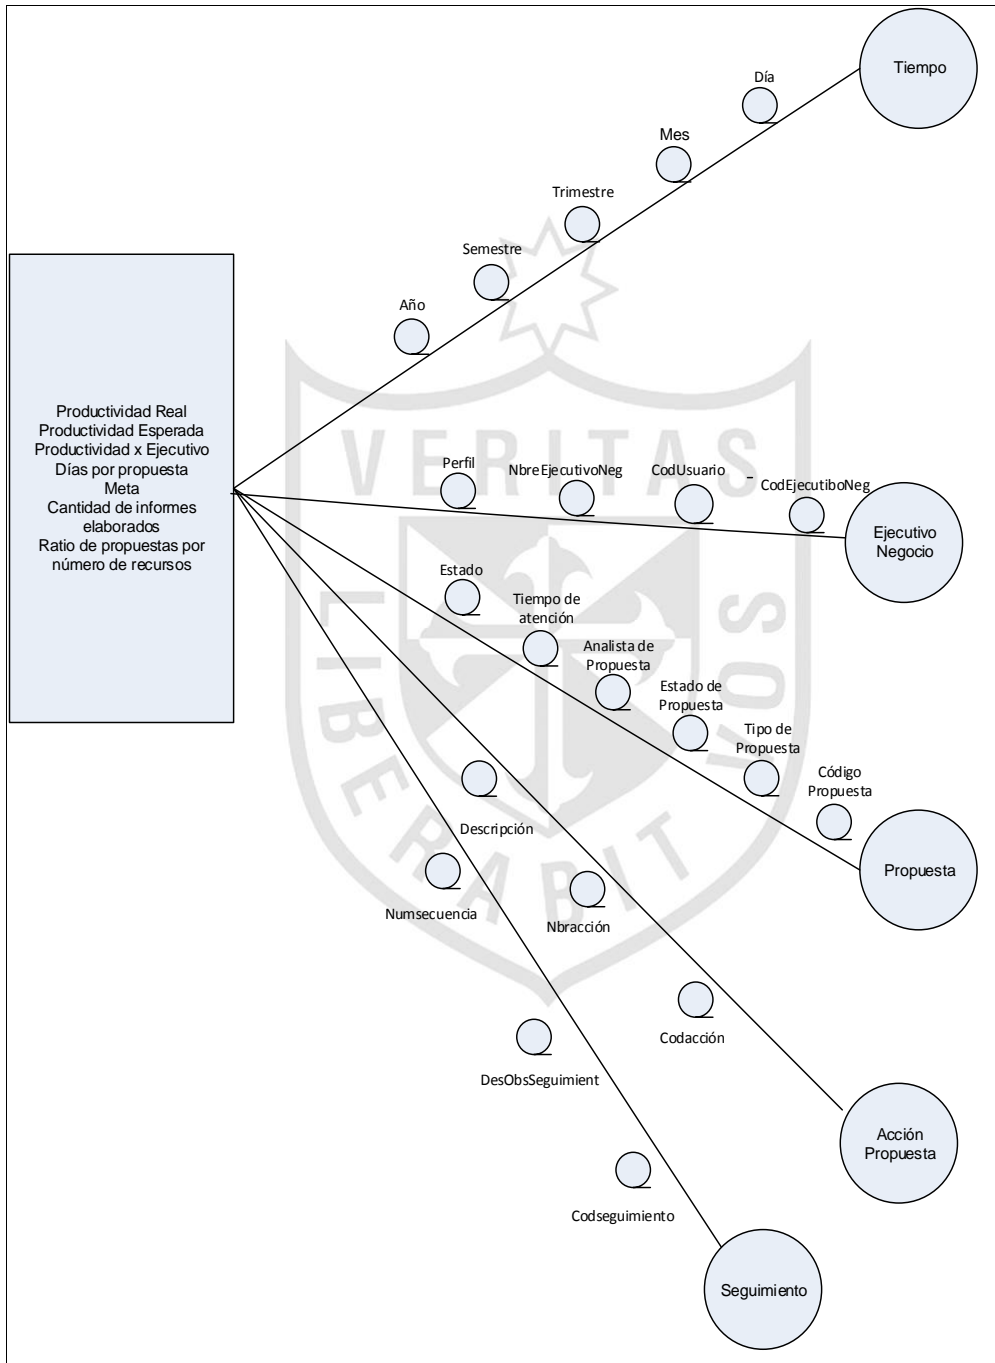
Productividad Real
Productividad Esperada
Productividad x Ejecutivo
Días por propuesta
Meta
Cantidad de informes elaborados
Ratio de propuestas por número de recursos

Tiempo
Día
Mes
Trimestre
Semestre
Año

Perfil
NbreEjecutivoNeg
CodUsuario
CodEjecutiboNeg
Ejecutivo Negocio

Estado
Tiempo de atención
Analista de Propuesta
Estado de Propuesta
Tipo de Propuesta
Código Propuesta
Propuesta

Descripción
Nbracción
Codacción
Acción Propuesta

Numsecuencia
DesObsSeguimient
Codseguimiento
Seguimiento

VERITAS
LIBERABIT VOS